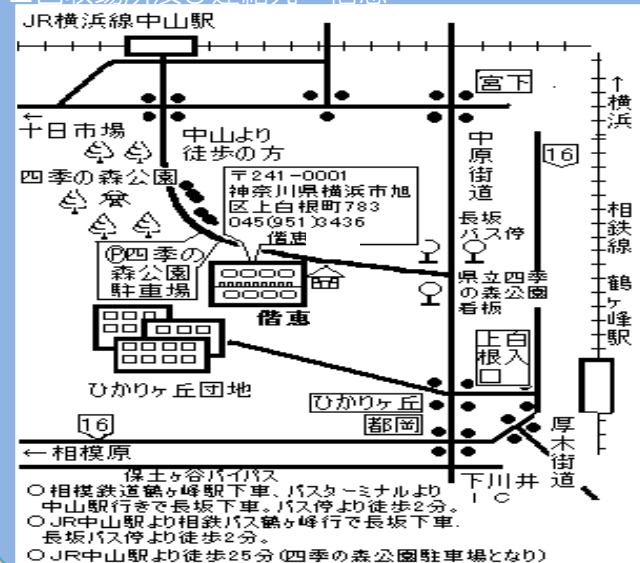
JR横浜線中山駅

宮下

←十日市場

中山より徒歩の方

横浜

中原街道

16

四季の森公園

〒241-0001
神奈川県横浜市旭区上白根町783
045(951)3436

借恵

長坂バス停

相鉄線

鶴ヶ峰駅

Ⓟ四季の森公園駐車場

借恵

県立四季の森公園看板

上白根入口

ひかりヶ丘団地

ひかりヶ丘

都岡

16

←相模原

厚木街道

保土ヶ谷バイパス

下川井IC

○相模鉄道鶴ヶ峰駅下車、バスターミナルより中山駅行きで長坂下車。バス停より徒歩2分。
○JR中山駅より相鉄バス鶴ヶ峰行で長坂下車。長坂バス停より徒歩2分。
○JR中山駅より徒歩25分(四季の森公園駐車場となり)